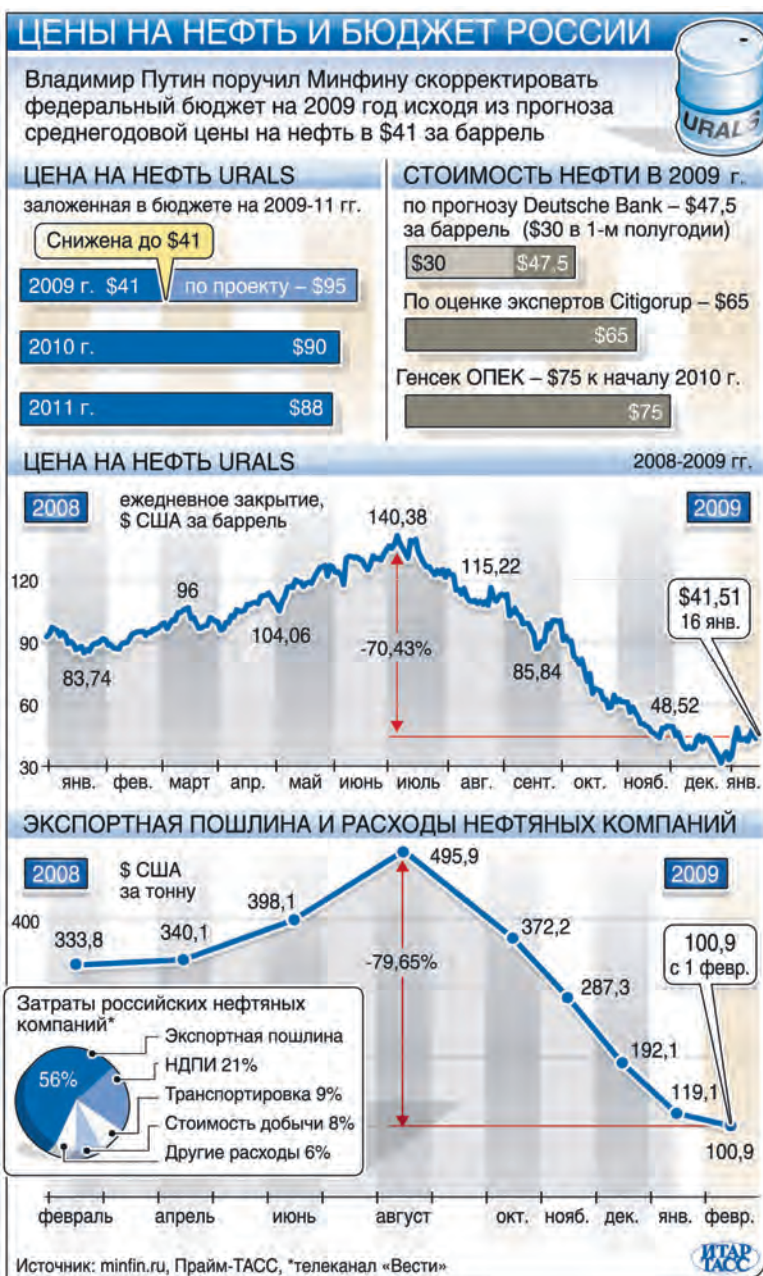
ЦЕНЫ НА НЕФТЬ И БЮДЖЕТ РОССИИ

URALS

Владимир Путин поручил Минфину скорректировать федеральный бюджет на 2009 год исходя из прогноза среднегодовой цены на нефть в $41 за баррель

ЦЕНА НА НЕФТЬ URALS

заложенная в бюджете на 2009-11 гг.

Снижена до $41

2009 г. $41 по проекту – $95

2010 г. $90

2011 г. $88

СТОИМОСТЬ НЕФТИ В 2009 г.

по прогнозу Deutsche Bank – $47,5 за баррель ($30 в 1-м полугодии)

$30 $47,5

По оценке экспертов Citigorup – $65

$65

Генсек ОПЕК – $75 к началу 2010 г.

$75

ЦЕНА НА НЕФТЬ URALS

2008-2009 гг.

2008

ежедневное закрытие, $ США за баррель

2009

140,38

115,22

$41,51 16 янв.

120

96

90

104,06

-70,43%

83,74

85,84

60

48,52

30

янв. фев. март апр. май июнь июль авг. сент. окт. нояб. дек. янв.

ЭКСПОРТНАЯ ПОШЛИНА И РАСХОДЫ НЕФТЯНЫХ КОМПАНИЙ

2008

$ США за тонну

495,9

2009

398,1

400

333,8

340,1

372,2

-79,65%

100,9 с 1 февр.

Затраты российских нефтяных компаний*

Экспортная пошлина

56%

НДПИ 21%

287,3

Транспортировка 9%

192,1

Стоимость добычи 8%

119,1

Другие расходы 6%

100,9

февраль апрель июнь август окт. нояб. дек. янв. февр.

Источник: minfin.ru, Прайм-ТАСС, *телеканал «Вести»

ИТАР ТАСС